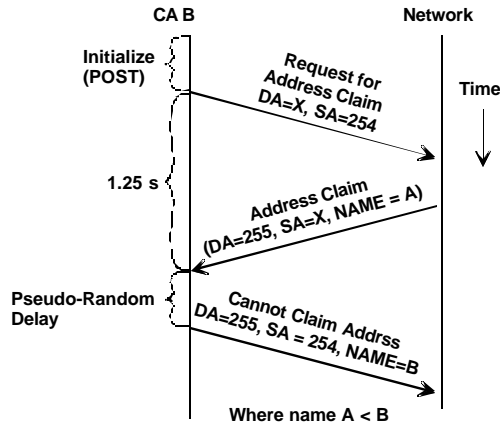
CA B

Network

Initialize (POST)

Request for Address Claim DA=X, SA=254

Time

1.25 s

Address Claim (DA=255, SA=X, NAME = A)

Pseudo-Random Delay

Cannot Claim Addrss DA=255, SA = 254, NAME=B

Where name A < B